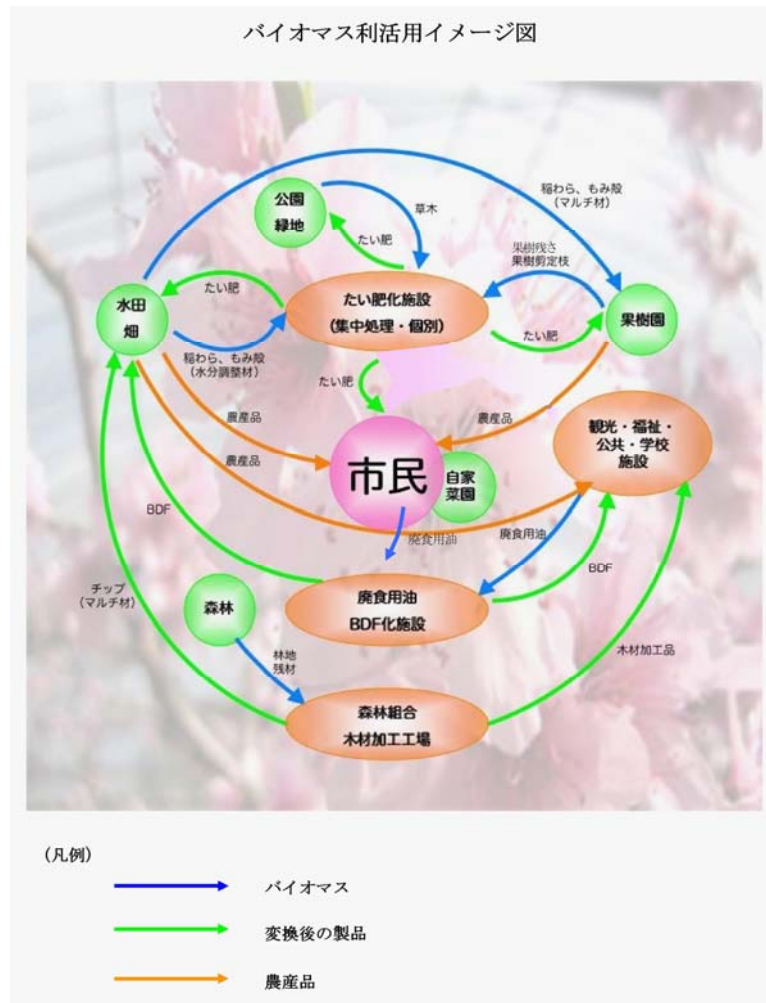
バイオマス利活用イメージ図

稲わら、もみ殻
（マルチ材）

公園
緑地

草木

たい肥

果樹残さ
果樹剪定枝

水田
畑

たい肥

たい肥化施設
（集中処理・個別）

果樹園

たい肥

稲わら、もみ殻
（水分調整材）

たい肥

農産品

農産品

観光・福祉・
公共・学校
施設

農産品

市民

自家
菜園

BDF

廃食用油

廃食用油

チップ
（マルチ材）

BDF

森林

廃食用油
BDF化施設

林地
残材

木材加工品

森林組合
木材加工工場

（凡例）

バイオマス

変換後の製品

農産品